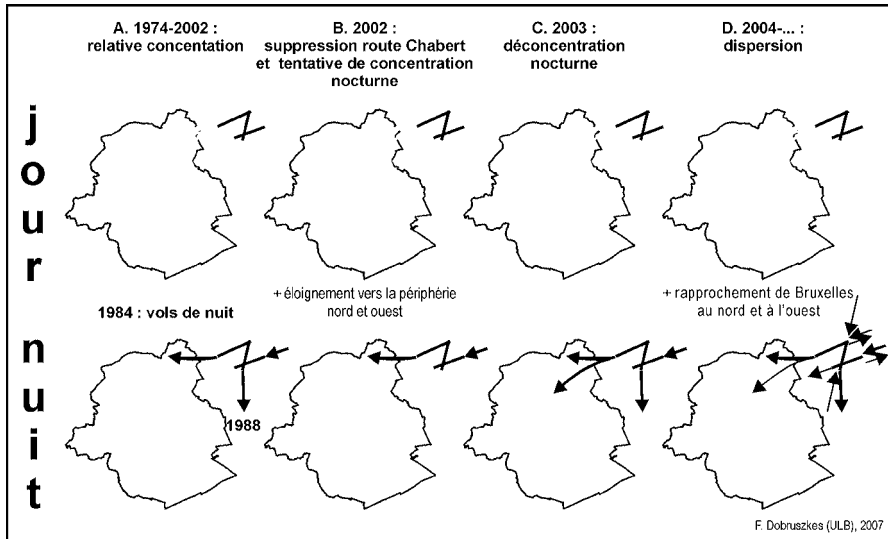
A. 1974-2002 : relative concentation

B. 2002 : suppression route Chabert et tentative de concentration nocturne

C. 2003 : déconcentration nocturne

D. 2004-... : dispersion

jour

nuit

1984 : vols de nuit

1988

+ éloignement vers la périphérie nord et ouest

+ rapprochement de Bruxelles au nord et à l'ouest

F. Dobruszkes (ULB), 2007